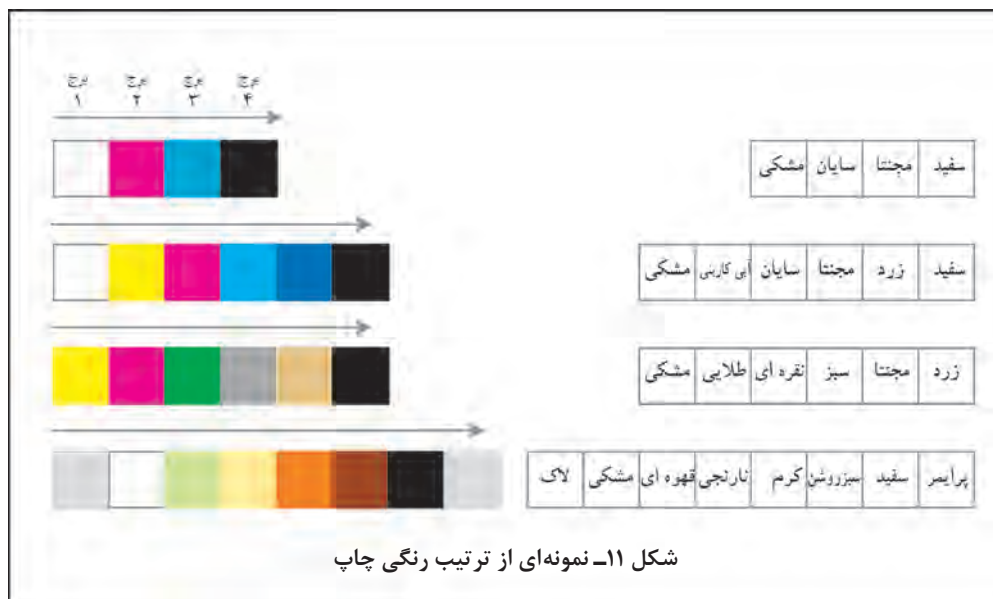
برج ۱ برج ۲ برج ۳ برج ۴

| سفید | مجنتا | سایان | مشکی |
|---|---|---|---|

| سفید | زرد | مجنتا | سایان | آبی کاربنی | مشکی |
|---|---|---|---|---|---|

| زرد | مجنتا | سبز | نقره ای | طلایی | مشکی |
|---|---|---|---|---|---|

| پرایمر | سفید | سبزروشن | کرم | نارنجی | قهوه ای | مشکی | لاک |
|---|---|---|---|---|---|---|---|

شکل ۱۱ــ نمونه‌ای از ترتیب رنگی چاپ